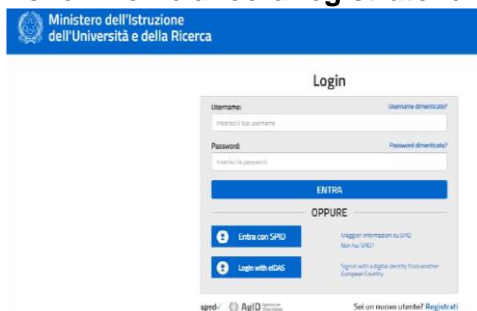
Ministero dell'Istruzione
dell'Università e della Ricerca

Login

Username:
Username dimenticato?
Inserisci il tuo username

Password:
Password dimenticata?
Inserisci la password

ENTRA

OPPURE

Entra con SPID
Maggiori informazioni su SPID
Non hai SPID?

Login with eIDAS
Sign in with a digital identity from another European Country

spid AgID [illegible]

Sei un nuovo utente? Registrati